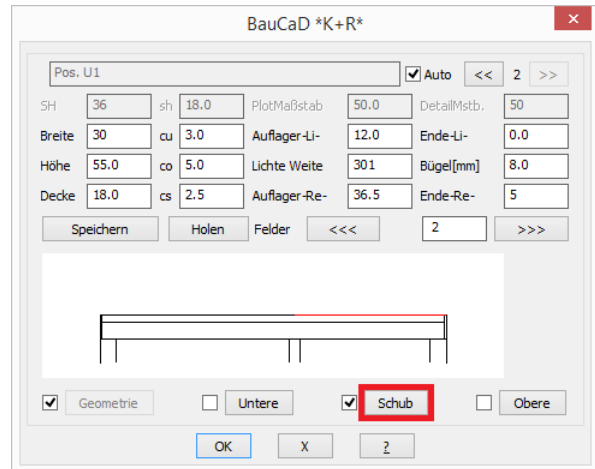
BauCaD *K+R*

Pos. U1

Auto << 2 >>

SH 36 sh 18.0 PlotMaßstab 50.0 DetailMstb. 50

Breite 30 cu 3.0 Auflager-Li- 12.0 Ende-Li- 0.0

Höhe 55.0 co 5.0 Lichte Weite 301 Bügel[mm] 8.0

Decke 18.0 cs 2.5 Auflager-Re- 36.5 Ende-Re- 5

Speichern Holen Felder <<< 2 >>>

Geometrie Untere Schub Obere

OK X ?